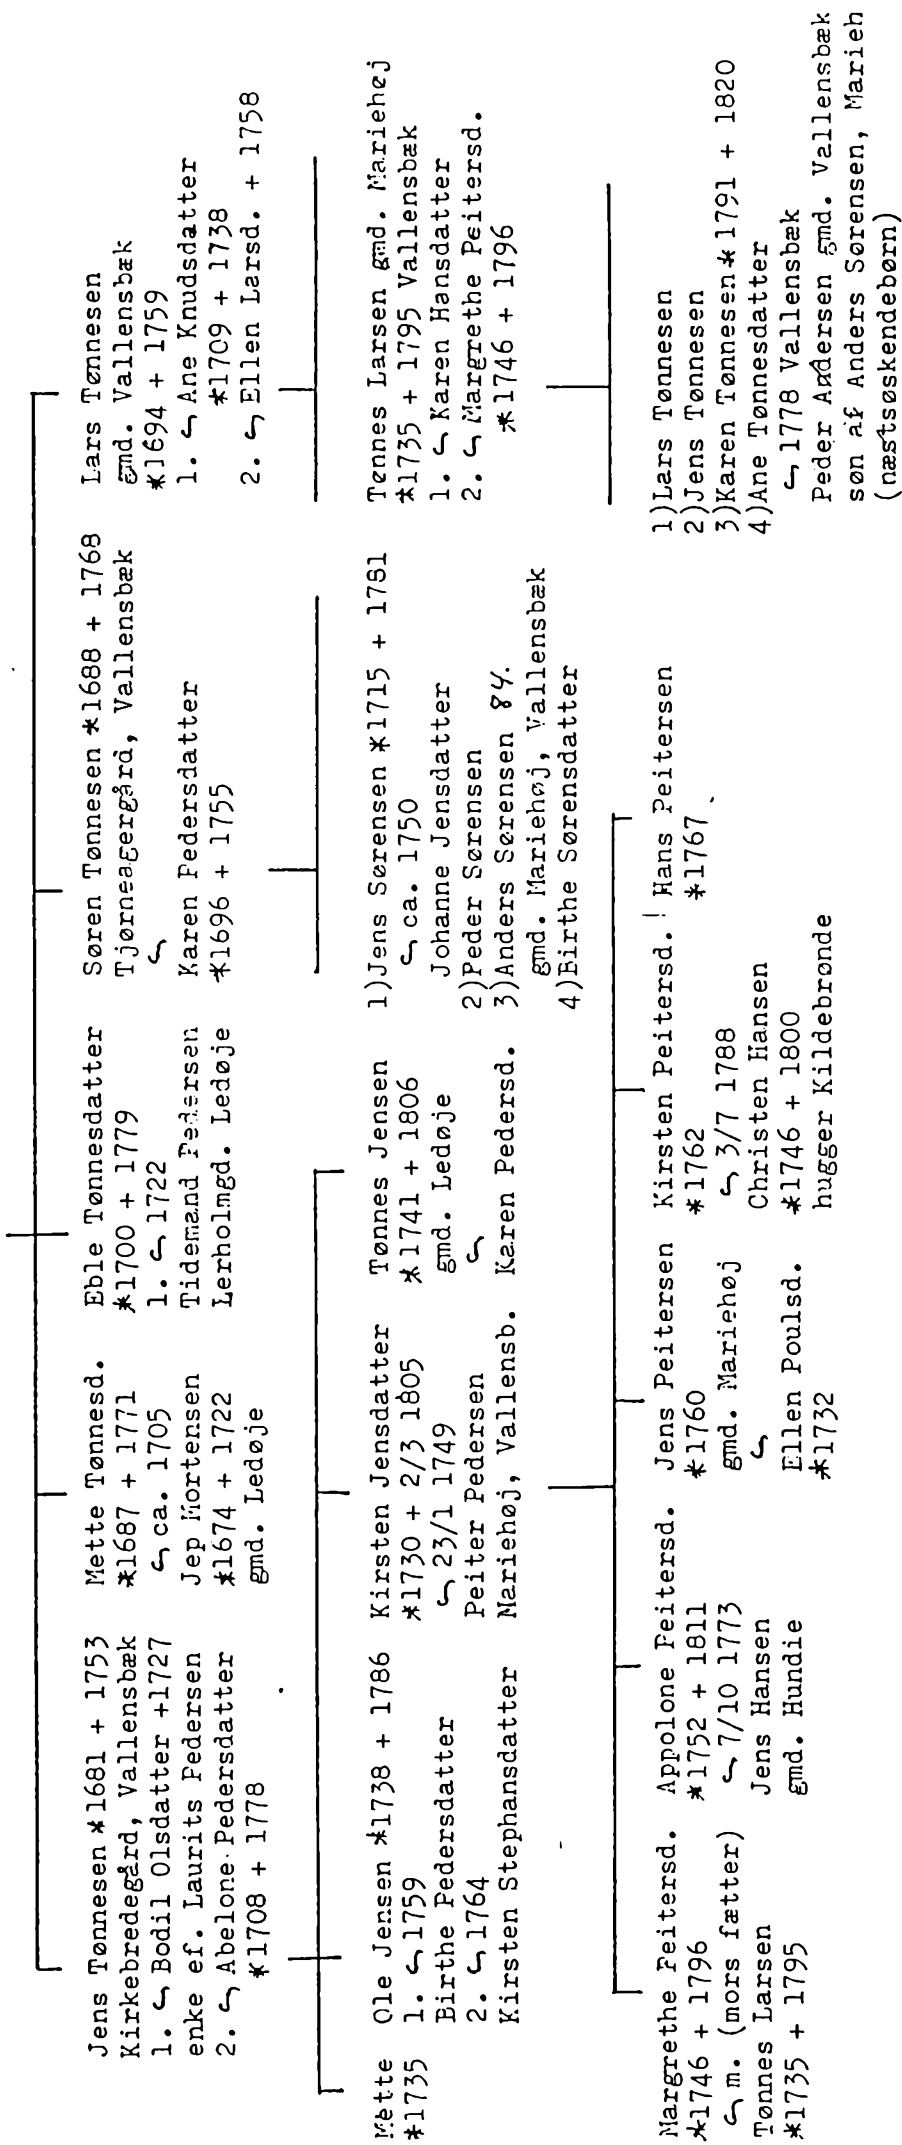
Jens Tønnesen ✱1681 + 1753
Kirkebredegård, Vallensbæk
1. ⌒ Bodil Olsdatter +1727
enke ef. Laurits Pedersen
2. ⌒ Abelone Pedersdatter
✱1708 + 1778

Mette Tønnesd.
✱1687 + 1771
⌒ ca. 1705
Jep Mortensen
✱1674 + 1722
gmd. Ledøje

Eble Tønnesdatter
✱1700 + 1779
1. ⌒ 1722
Tidemand Pedersen
Lerholmgd. Ledøje

Søren Tønnesen ✱1688 + 1768
Tjørneagergård, Vallensbæk
⌒
Karen Pedersdatter
✱1696 + 1755

Lars Tønnesen
gmd. Vallensbæk
✱1694 + 1759
1. ⌒ Ane Knudsdatter
✱1709 + 1738
2. ⌒ Ellen Larsd. + 1758

Mette
✱1735

Ole Jensen ✱1738 + 1786
1. ⌒ 1759
Birthe Pedersdatter
2. ⌒ 1764
Kirsten Stephansdatter

Kirsten Jensdatter
✱1730 + 2/3 1805
⌒ 23/1 1749
Peiter Pedersen
Mariehøj, Vallensb.

Tønnes Jensen
✱1741 + 1806
gmd. Ledøje
⌒
Karen Pedersd.

1)Jens Sørensen ✱1715 + 1781
⌒ ca. 1750
Johanne Jensdatter
2)Peder Sørensen
3)Anders Sørensen 84.
gmd. Mariehøj, Vallensbæk
4)Birthe Sørensdatter

Tønnes Larsen gmd. Mariehøj
✱1735 + 1795 Vallensbæk
1. ⌒ Karen Hansdatter
2. ⌒ Margrethe Peitersd.
✱1746 + 1796

Margrethe Peitersd.
✱1746 + 1796
⌒ m. (mors fætter)
Tønnes Larsen
✱1735 + 1795

Appolone Peitersd.
✱1752 + 1811
⌒ 7/10 1773
Jens Hansen
gmd. Hundie

Jens Peitersen
✱1760
gmd. Mariehøj
⌒
Ellen Poulsd.
✱1732

Kirsten Peitersd.
✱1762
⌒ 3/7 1788
Christen Hansen
✱1746 + 1800
hugger Kildebronde

Hans Peitersen
✱1767

1)Lars Tønnesen
2)Jens Tønnesen
3)Karen Tønnesen ✱1791 + 1820
4)Ane Tønnesdatter
⌒ 1778 Vallensbæk
Peder Andersen gmd. Vallensbæk
søn af Anders Sørensen, Marieh
(næstsøskendebørn)